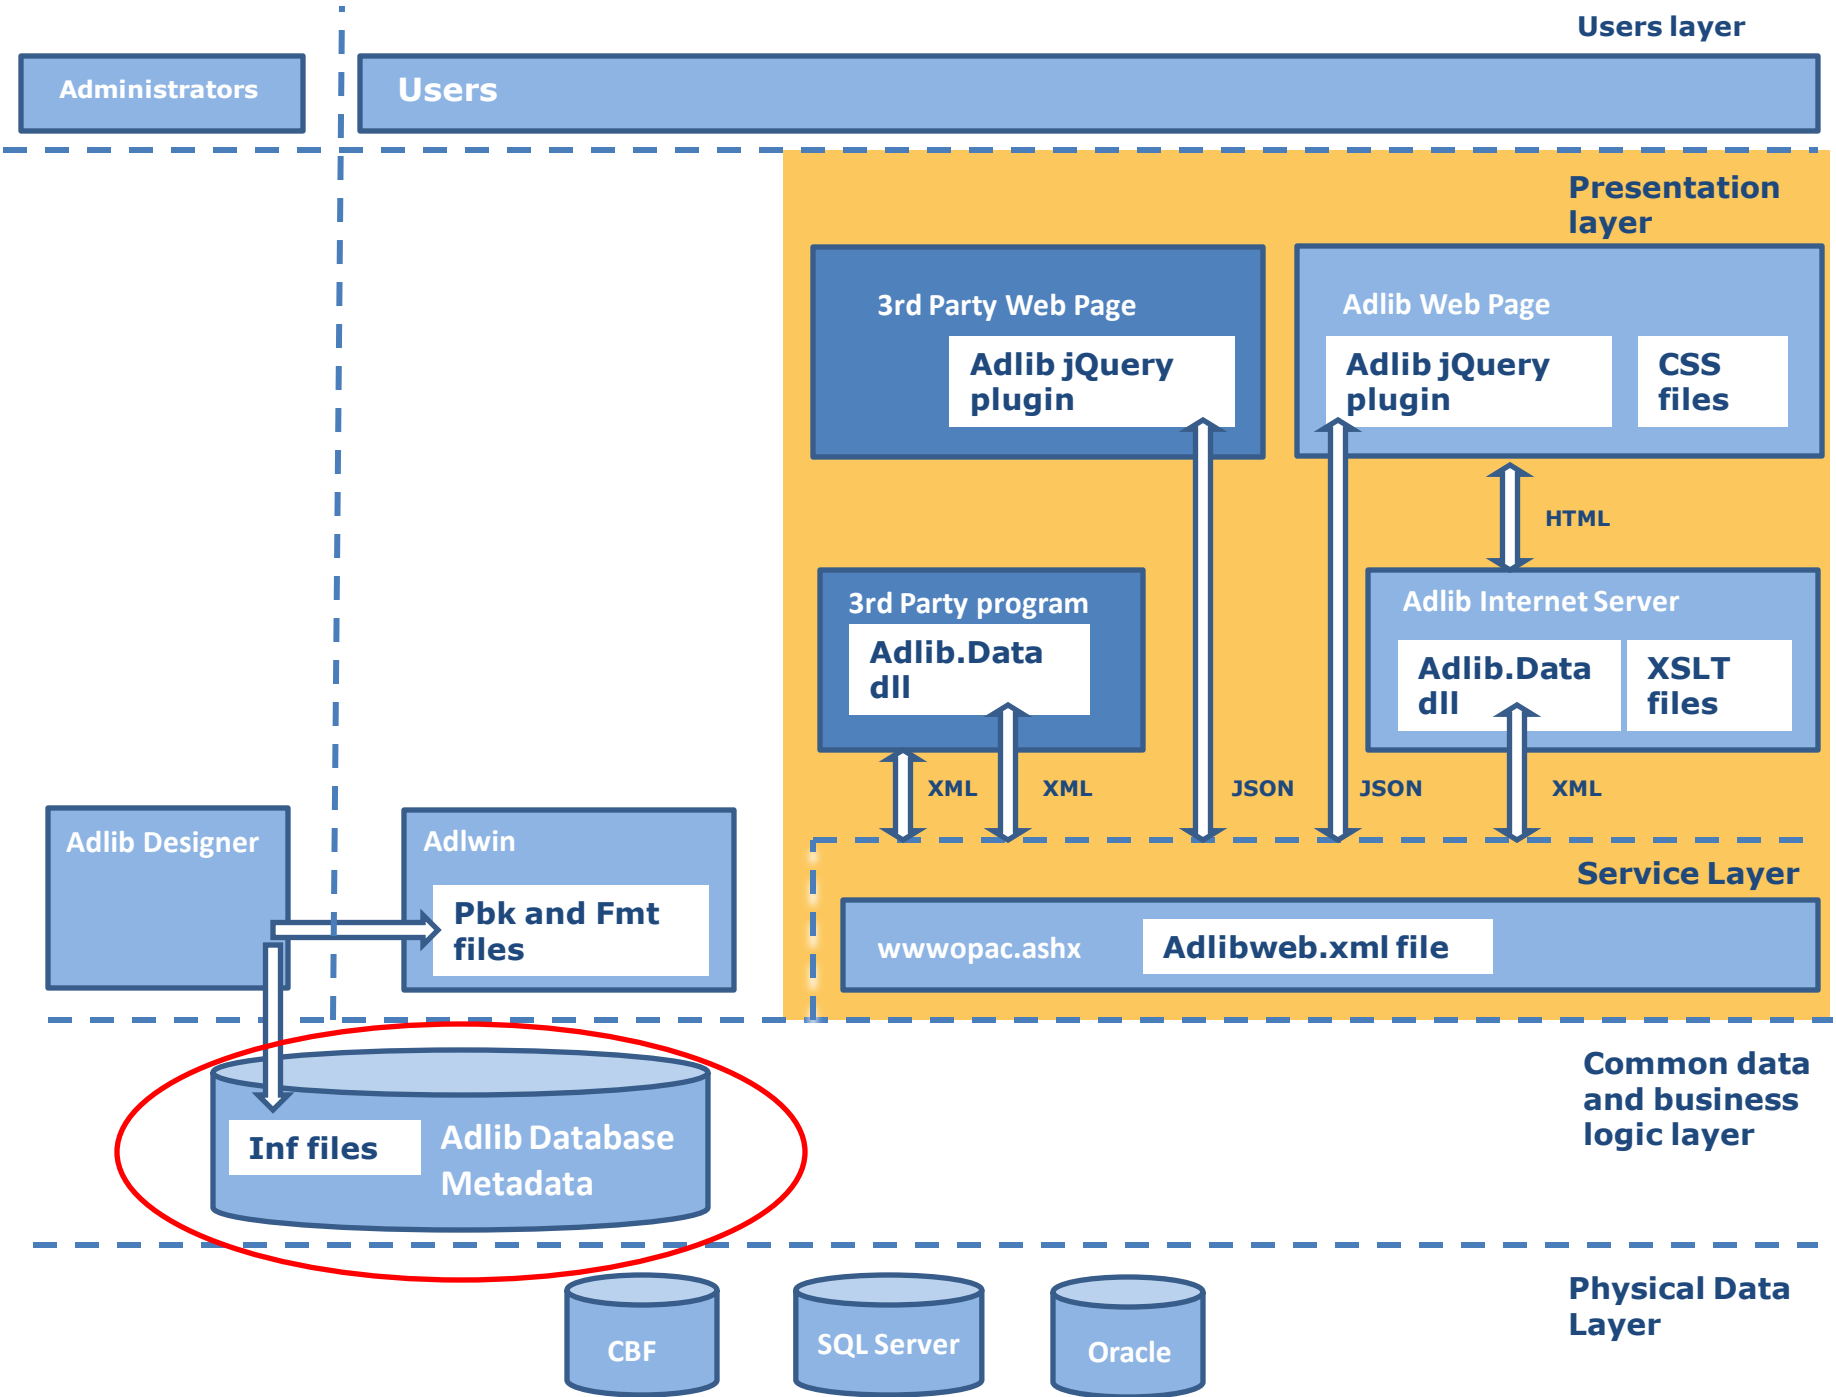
Users layer

Administrators

Users

Presentation layer

3rd Party Web Page

Adlib jQuery plugin

Adlib Web Page

Adlib jQuery plugin

CSS files

HTML

3rd Party program

Adlib.Data dll

Adlib Internet Server

Adlib.Data dll

XSLT files

XML

XML

JSON

JSON

XML

Adlib Designer

Adlwin

Pbk and Fmt files

Service Layer

wwwopac.ashx

Adlibweb.xml file

Common data and business logic layer

Inf files

Adlib Database Metadata

Physical Data Layer

CBF

SQL Server

Oracle